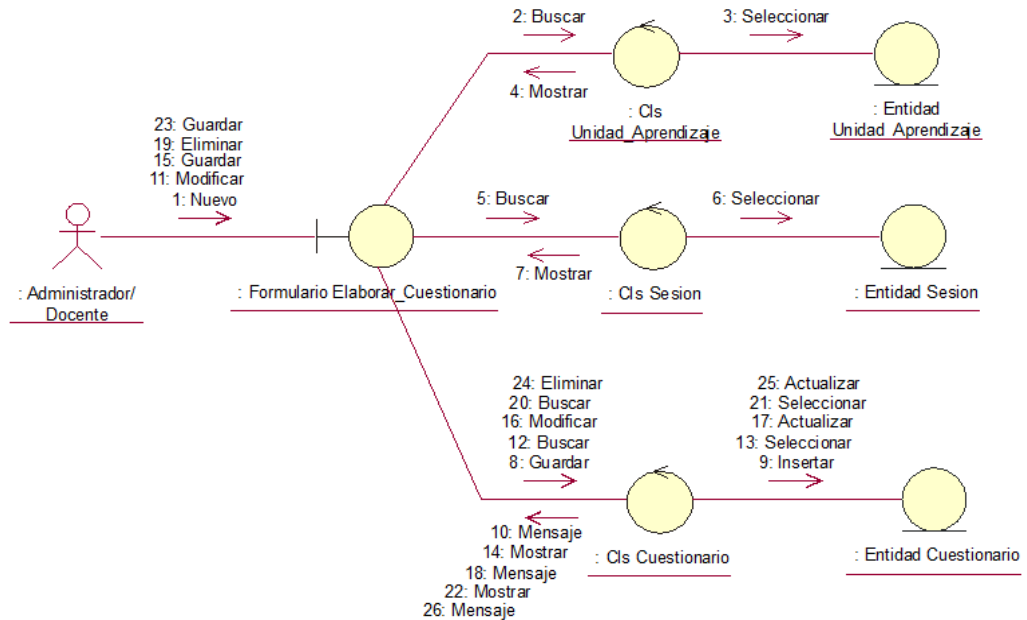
2: Buscar

3: Seleccionar

4: Mostrar

: Cls Unidad_Aprendizaje

: Entidad Unidad_Aprendizaje

23: Guardar
19: Eliminar
15: Guardar
11: Modificar
1: Nuevo

5: Buscar

6: Seleccionar

7: Mostrar

: Administrador/ Docente

: Formulario Elaborar_Cuestionario

: Cls Sesion

: Entidad Sesion

24: Eliminar
20: Buscar
16: Modificar
12: Buscar
8: Guardar

25: Actualizar
21: Seleccionar
17: Actualizar
13: Seleccionar
9: Insertar

10: Mensaje
14: Mostrar
18: Mensaje
22: Mostrar
26: Mensaje

: Cls Cuestionario

: Entidad Cuestionario